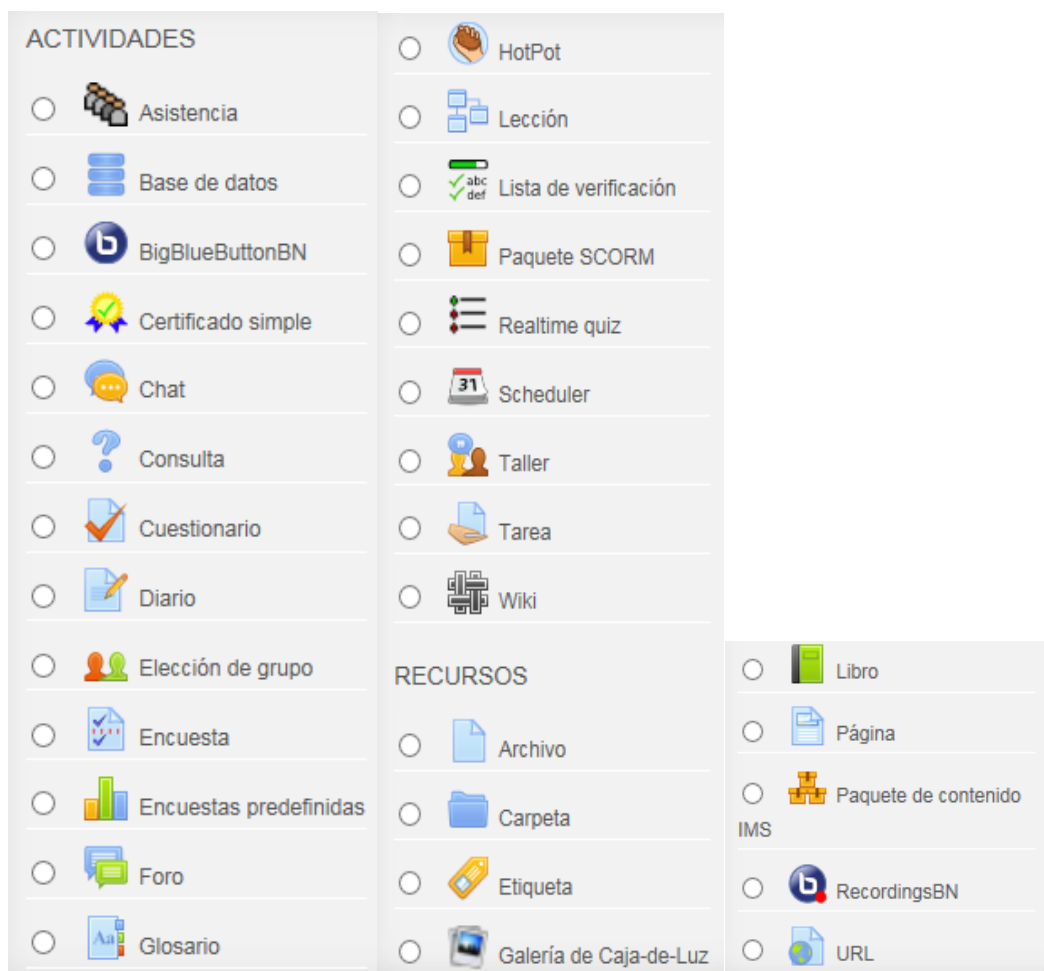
ACTIVIDADES

Asistencia

Base de datos

BigBlueButtonBN

Certificado simple

Chat

Consulta

Cuestionario

Diario

Elección de grupo

Encuesta

Encuestas predefinidas

Foro

Glosario

HotPot

Lección

abc def Lista de verificación

Paquete SCORM

Realtime quiz

31 Scheduler

Taller

Tarea

Wiki

RECURSOS

Archivo

Carpeta

Etiqueta

Galería de Caja-de-Luz

Libro

Página

Paquete de contenido IMS

RecordingsBN

URL